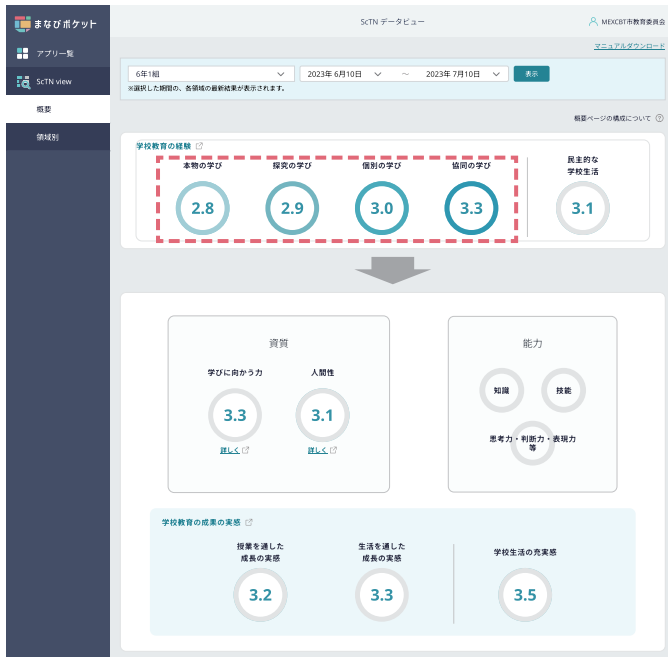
まなびポケット

アプリ一覧

ScTN view

概要

領域別

ScTN データビュー

MEXCBT市教育委員会

マニュアルダウンロード

6年1組

2023年 6月10日 ～ 2023年 7月10日

表示

※選択した期間の、各領域の最新結果が表示されます。

概要ページの構成について

学校教育の経験

本物の学び 2.8

探究の学び 2.9

個別の学び 3.0

協同の学び 3.3

民主的な学校生活 3.1

資質

学びに向かう力 3.3

詳しく

人間性 3.1

詳しく

能力

知識

技能

思考力・判断力・表現力等

学校教育の成果の実感

授業を通した成長の実感 3.2

生活を通した成長の実感 3.3

学校生活の充実感 3.5